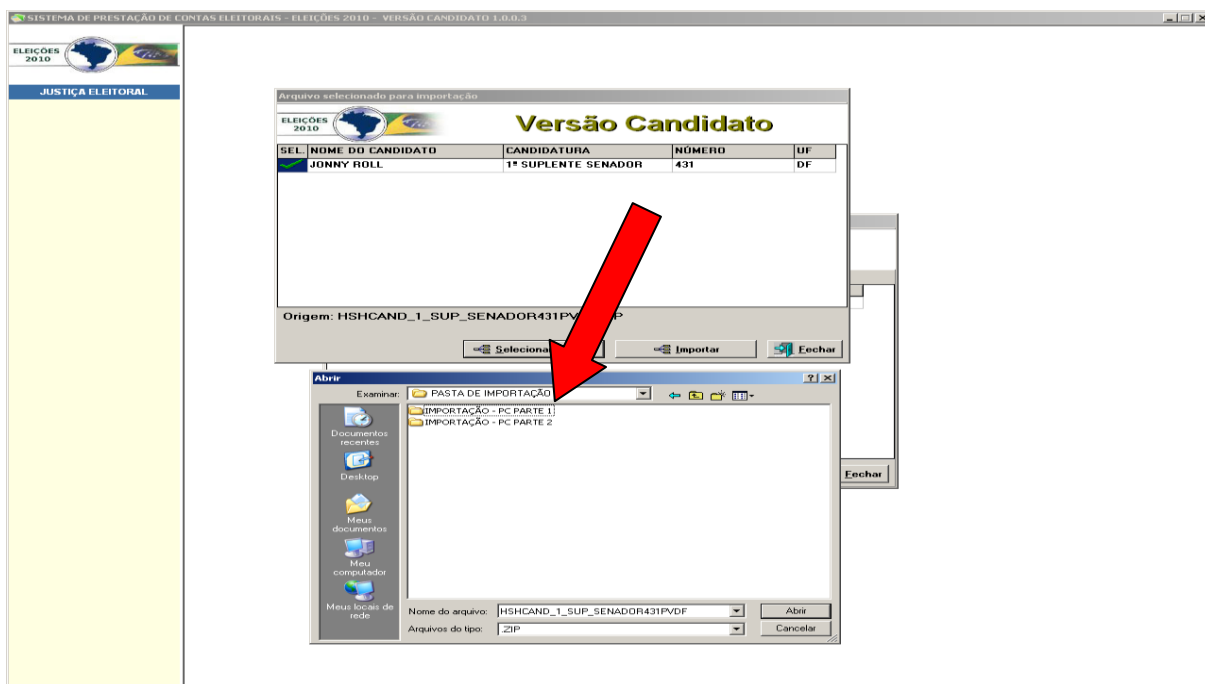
SISTEMA DE PRESTAÇÃO DE CONTAS ELEITORAIS - ELEIÇÕES 2010 - VERSÃO CANDIDATO 1.0.0.3

ELEIÇÕES 2010

JUSTIÇA ELEITORAL

Arquivo selecionado para importação

ELEIÇÕES 2010

Versão Candidato

| SEL. | NOME DO CANDIDATO | CANDIDATURA | NÚMERO | UF |
|---|---|---|---|---|
| ✓ | JONNY ROLL | 1º SUPLENTE SENADOR | 431 | DF |

Origem: HSHCAND_1_SUP_SENADOR431PV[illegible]P

Seleciona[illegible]

Importar

Fechar

Fechar

Abrir

Examinar: PASTA DE IMPORTAÇÃO

IMPORTAÇÃO - PC PARTE 1

IMPORTAÇÃO - PC PARTE 2

Documentos recentes

Desktop

Meus documentos

Meu computador

Meus locais de rede

Nome do arquivo: HSHCAND_1_SUP_SENADOR431PVDF

Arquivos do tipo: .ZIP

Abrir

Cancelar